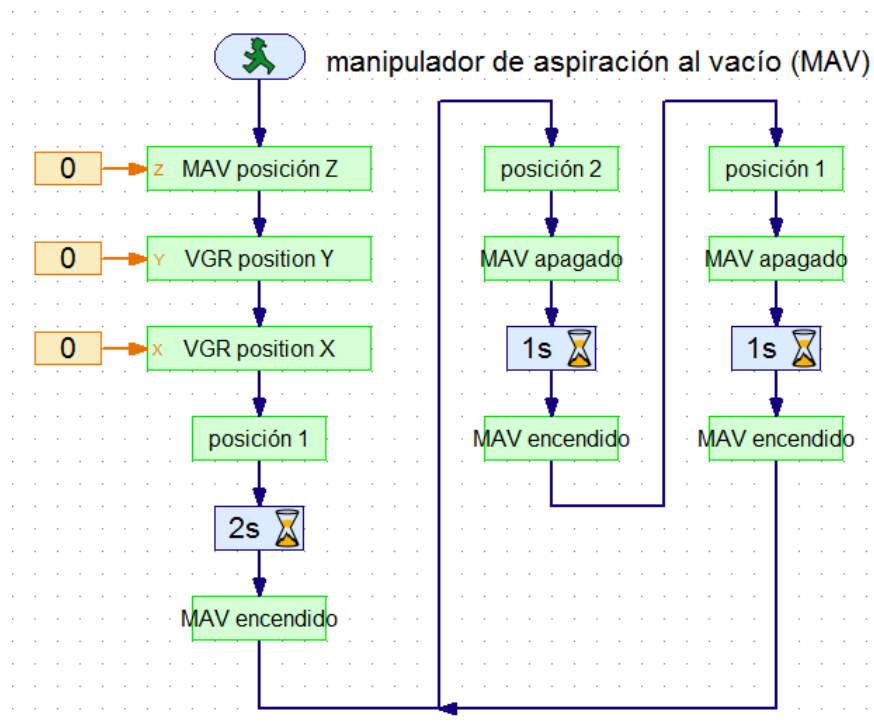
manipulador de aspiración al vacío (MAV)

0
Z
MAV posición Z

0
Y
VGR position Y

0
X
VGR position X

posición 1

2s

MAV encendido

posición 2

MAV apagado

1s

MAV encendido

posición 1

MAV apagado

1s

MAV encendido